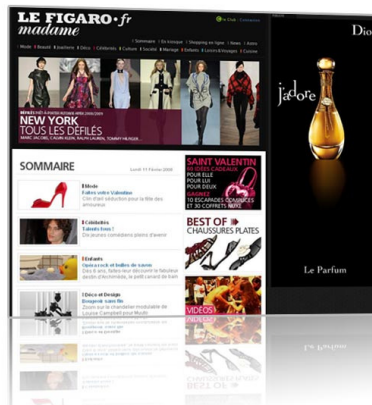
LE FIGARO·fr
madame

Sommaire | En kiosque | Shopping en ligne | News | Astro

Mode | Beauté | Joaillerie | Déco | Célébrités | Culture | Société | Mariage | Enfants | Loisirs & Voyages | Cuisine

NEW YORK
TOUS LES DÉFILÉS

SOMMAIRE

SAINT VALENTIN
POUR ELLE
POUR LUI
POUR LES DEUX

BEST OF
CHAUSSURES PLATES

VIDÉOS

Dior
j'adore
Le Parfum